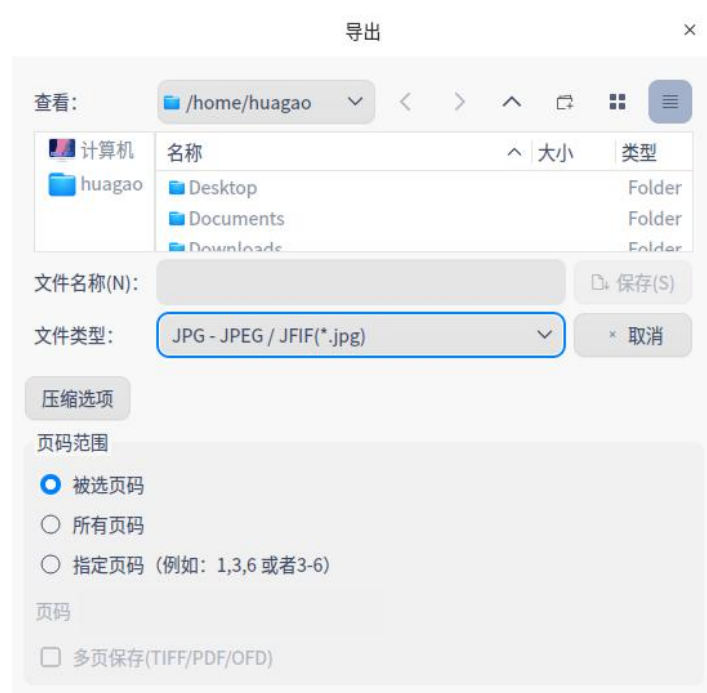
导出

×

查看: /home/huagao

计算机
huagao

| 名称 | 大小 | 类型 |
|---|---|---|
| Desktop | | Folder |
| Documents | | Folder |
| Downloads | | Folder |

文件名称(N):

保存(S)

文件类型: JPG - JPEG / JFIF(*.jpg)

× 取消

压缩选项

页码范围

被选页码

所有页码

指定页码（例如：1,3,6 或者3-6）

页码

多页保存(TIFF/PDF/OFD)